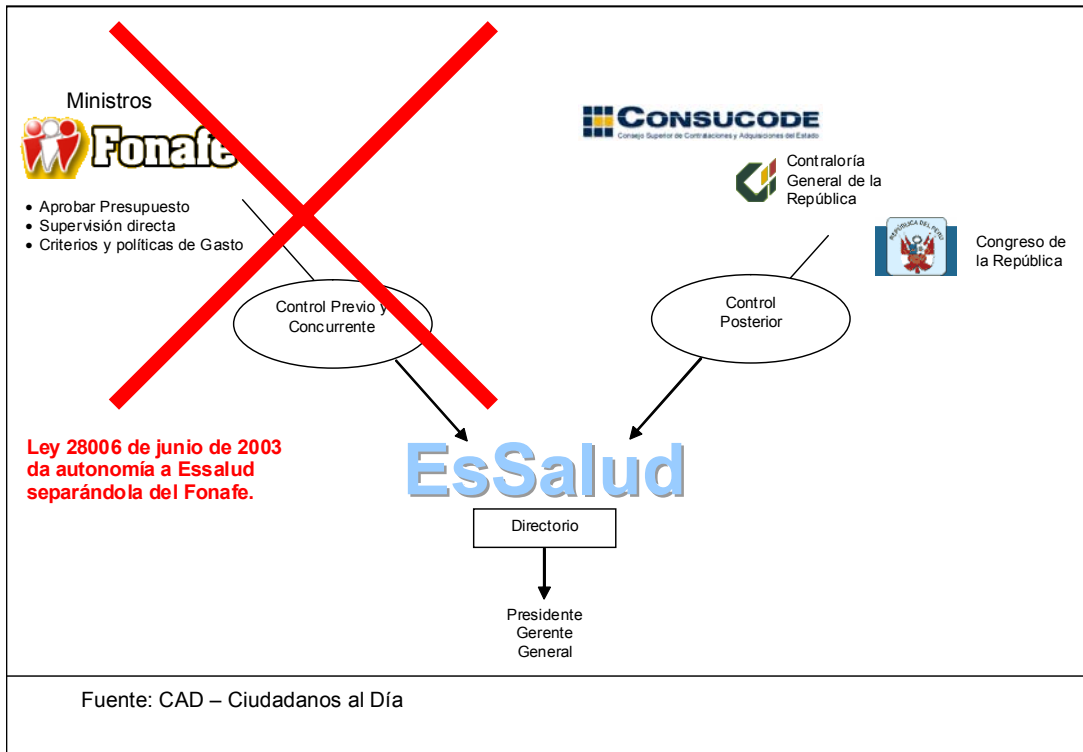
Ministros

Fonafe

- Aprobar Presupuesto
- Supervisión directa
- Criterios y políticas de Gasto

Control Previo y Concurrente

CONSUCODE
Consejo Superior de Contrataciones y Adquisiciones del Estado

Contraloría General de la República

REPUBLICA DEL PERU

Congreso de la República

Control Posterior

Ley 28006 de junio de 2003 da autonomía a Essalud separándola del Fonafe.

EsSalud

Directorio

Presidente Gerente General

Fuente: CAD – Ciudadanos al Día